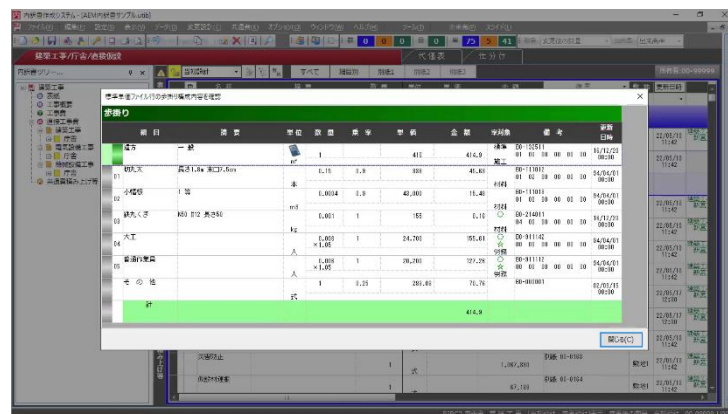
内訳書作成システム - [AEM内訳書サンプル.cst]

ファイル(F) 編集(E) 表示(V) データ(D) 式展開(G) 共通表(L) オプション(O) ウィンドウ(W) ヘルプ(H)

建築工事/庁舎/通路新設

代価表 / 仕分け

内訳書ツリー

すべて

標準歩掛ファイルからの歩掛り編集内容を確認

歩掛り

| 細目 | 摘要 | 単位 | 数量 | 乗率 | 単価 | 金額 | 単価根拠 | 備考 | 更新日時 |
|---|---|---|---|---|---|---|---|---|---|
| 01 歩方 | 一般 | m² | 1 | | 413 | 414.9 | 標準 | B0-132511 | 16/12/20 |
| 01 鉄丸太 | 長さ1.8m 末口7.5cm | 本 | 0.15 | 0.9 | 333 | 41.63 | 材料 | B0-111012 | 04/04/01 |
| 02 小幅板 | 1等 | m³ | 0.0034 | 0.9 | 43,000 | 15.48 | 材料 | B0-111013 | 04/04/01 |
| 03 鉄丸くぎ | N50 径12 長さ50 | kg | 0.001 | 1 | 155 | 0.15 | 材料 | B0-214011 | 04/12/20 |
| 04 大工 | | 人 | 0.003 ×1.05 | 1 | 24,700 | 155.61 | 労務 | B0-911142 | 04/04/01 |
| 05 普通作業員 | | 人 | 0.006 ×1.05 | 1 | 20,200 | 127.26 | 労務 | B0-911112 | 04/04/01 |
| その他 | | 式 | 1 | 0.25 | 283.86 | 70.76 | | B0-000001 | 02/03/15 |
| 計 | | | | | | 414.9 | | | |

閉じる(C)

22/05/11 11:42

防錆防止

1

1,367,800

RMB 03-0183

仮設付属

1

87,100

RMB 03-0184

22/05/17 12:50